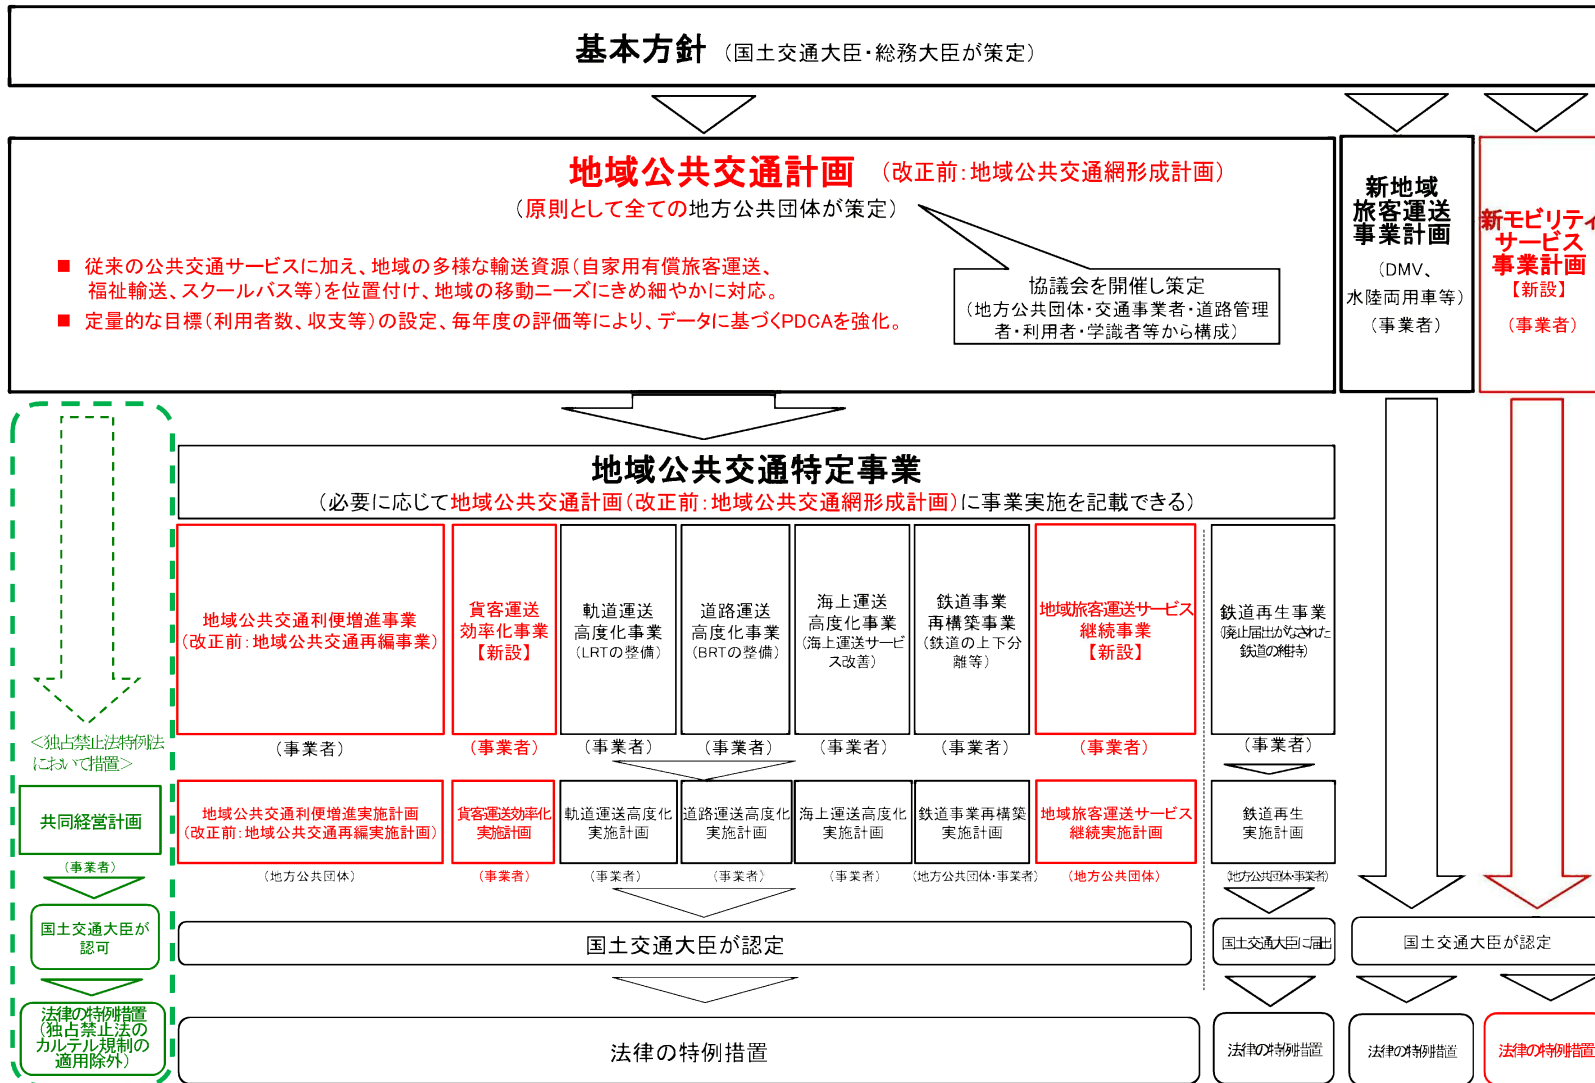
基本方針（国土交通大臣・総務大臣が策定）

地域公共交通計画（改正前：地域公共交通網形成計画）
（原則として全ての地方公共団体が策定）

■ 従来の公共交通サービスに加え、地域の多様な輸送資源（自家用有償旅客運送、福祉輸送、スクールバス等）を位置付け、地域の移動ニーズにきめ細やかに対応。
■ 定量的な目標（利用者数、収支等）の設定、毎年度の評価等により、データに基づくPDCAを強化。

協議会を開催し策定
（地方公共団体・交通事業者・道路管理者・利用者・学識者等から構成）

新地域旅客運送事業計画
（DMV、水陸両用車等）
（事業者）

新モビリティサービス事業計画
【新設】
（事業者）

地域公共交通特定事業
（必要に応じて地域公共交通計画（改正前：地域公共交通網形成計画）に事業実施を記載できる）

| 地域公共交通利便増進事業（改正前：地域公共交通再編事業） | 貨客運送効率化事業【新設】 | 軌道運送高度化事業（LRTの整備） | 道路運送高度化事業（BRTの整備） | 海上運送高度化事業（海上運送サービス改善） | 鉄道事業再構築事業（鉄道の上下分離等） | 地域旅客運送サービス継続事業【新設】 | 鉄道再生事業（廃止届出がなされた鉄道の維持） |
|---|---|---|---|---|---|---|---|
| （事業者） | （事業者） | （事業者） | （事業者） | （事業者） | （事業者） | （事業者） | （事業者） |
| 地域公共交通利便増進実施計画（改正前：地域公共交通再編実施計画） | 貨客運送効率化実施計画 | 軌道運送高度化実施計画 | 道路運送高度化実施計画 | 海上運送高度化実施計画 | 鉄道事業再構築実施計画 | 地域旅客運送サービス継続実施計画 | 鉄道再生実施計画 |
| （地方公共団体） | （事業者） | （事業者） | （事業者） | （事業者） | （地方公共団体・事業者） | （地方公共団体） | （地方公共団体・事業者） |

＜独占禁止法特例法において措置＞
共同経営計画
（事業者）
国土交通大臣が認可
法律の特例措置（独占禁止法のカルテル規制の適用除外）

国土交通大臣が認定
国土交通大臣に届出
国土交通大臣が認定

法律の特例措置
法律の特例措置
法律の特例措置
法律の特例措置